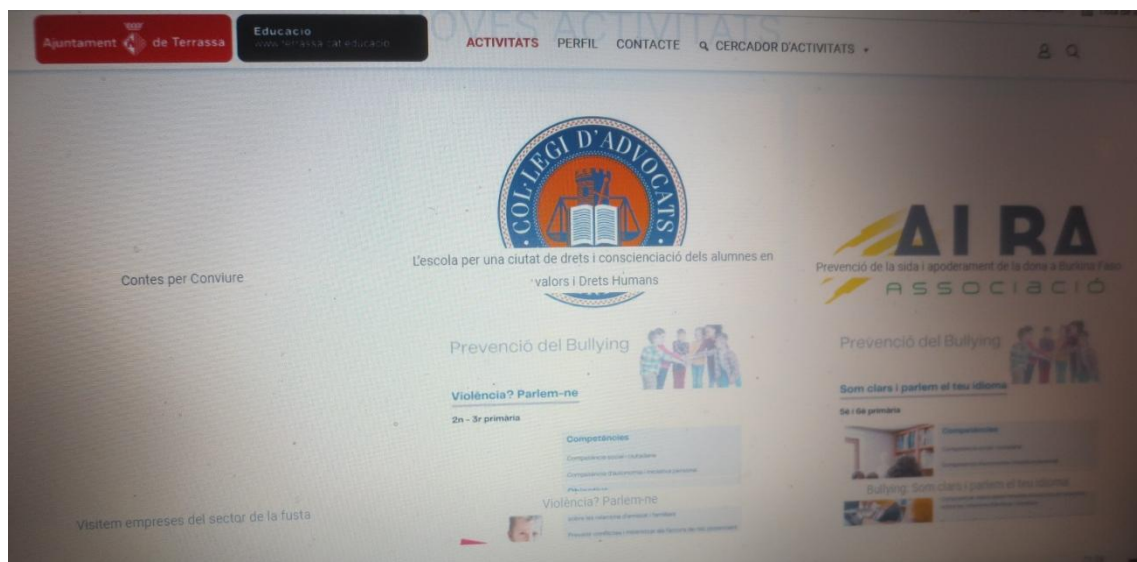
Ajuntament de Terrassa

Educacio
www.terrassa.cat/educacio

NOVES ACTIVITATS

ACTIVITATS PERFIL CONTACTE CERCADOR D'ACTIVITATS

COL·LEGI D'ADVOCATS

Contes per Conviure

L'escola per una ciutat de drets i conscienciació dels alumnes en valors i Drets Humans

AIRA
ASSOCIACIÓ

Prevenció de la sida i apoderament de la dona a Burkina Faso

Prevenció del Bullying

Violència? Parlem-ne

2n - 3r primària

Competències

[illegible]

Violència? Parlem-ne

Prevenció del Bullying

Som clars i parlem el teu idioma

5è / 6è primària

Competències

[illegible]

Bullying: Som clars i parlem el teu idioma

Visitem empreses del sector de la fusta